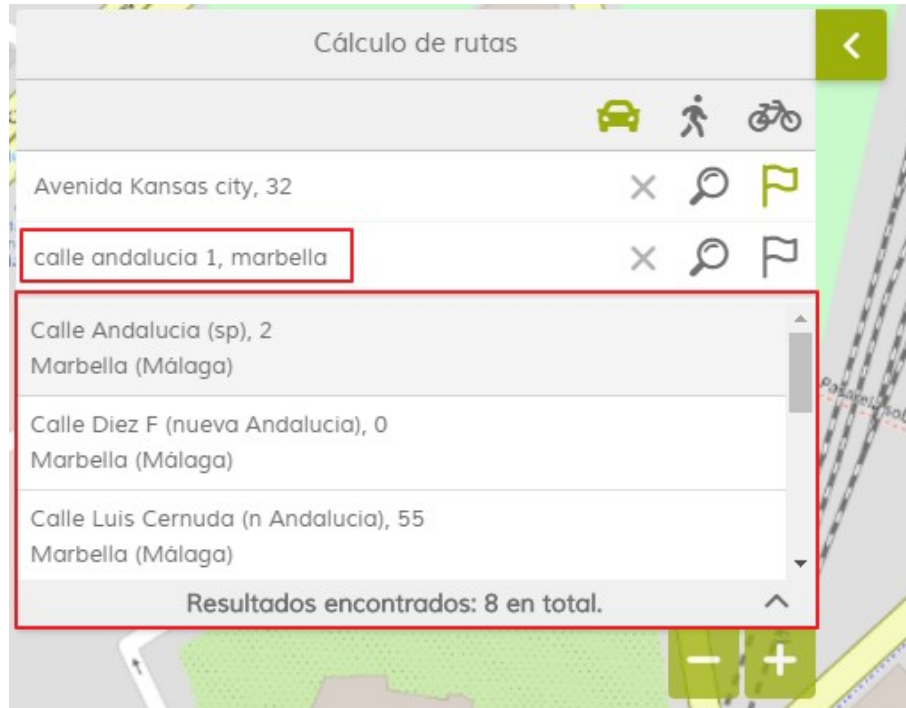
Cálculo de rutas

Avenida Kansas city, 32

calle andalucia 1, marbella

Calle Andalucia (sp), 2
Marbella (Málaga)

Calle Diez F (nueva Andalucia), 0
Marbella (Málaga)

Calle Luis Cernuda (n Andalucia), 55
Marbella (Málaga)

Resultados encontrados: 8 en total.

Pasarela Sol